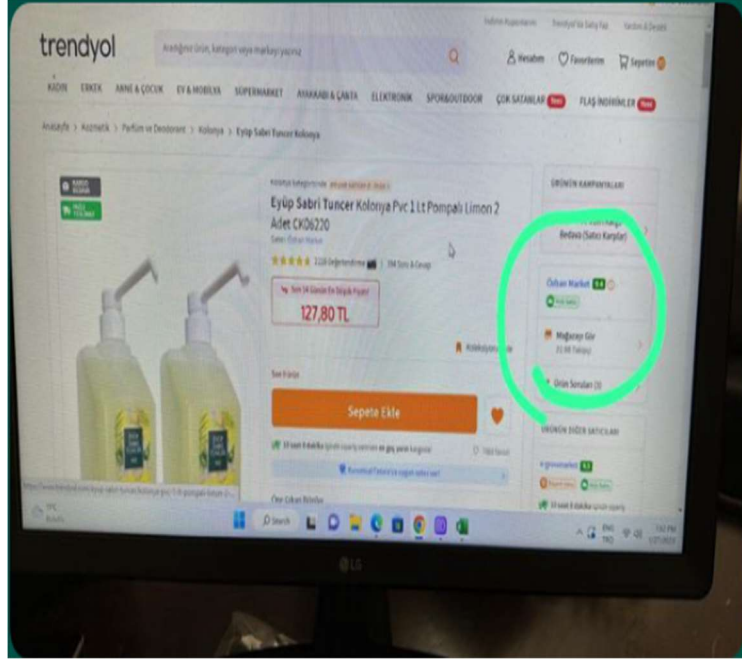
trendyol

Aradığınız ürün, kategori veya markayı yazınız

Hesabım Favorilerim Sepetim

KADIN ERKEK ANNE & ÇOCUK EV & MOBİLYA SÜPERMARKET AYAKKABI & ÇANTA ELEKTRONİK SPOR&OUTDOOR ÇOK SATANLAR FLAŞ İNDİRİMLER

Anasayfa > Kozmetik > Parfüm ve Deodorant > Kolonya > Eyüp Sabri Tuncer Kolonya

Eyüp Sabri Tuncer Kolonya Pvc 1 Lt Pompalı Limon 2 Adet CK06220

127,80 TL

Sepete Ekle

ÜRÜNÜN KAMPANYALARI

Bedava (Satıcı Karşılar)

Özhan Market

Mağazaya Git

Ürün Soruları

ÜRÜNÜN DİĞER SATICILARI

Search

LG